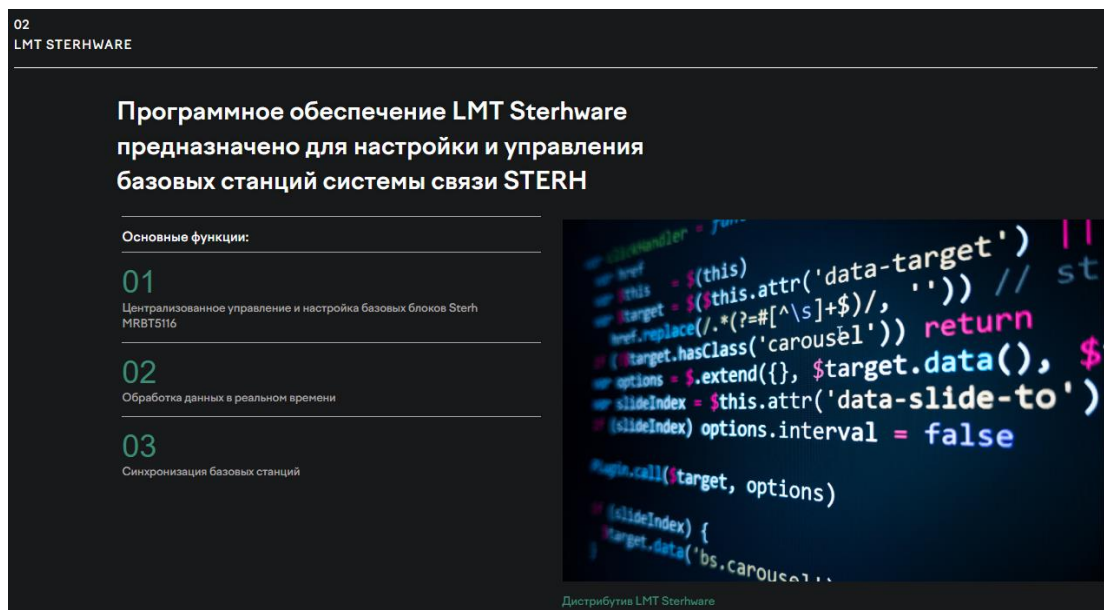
02
LMT STERHWARE

Программное обеспечение LMT Sterhware предназначено для настройки и управления базовых станций системы связи STERH

Основные функции:

01
Централизованное управление и настройка базовых блоков Sterh MRBT5116

02
Обработка данных в реальном времени

03
Синхронизация базовых станций

$(this)
$(this.attr('data-target')
(/.*(?=#[^\s]+$)/, '')) // st
.hasClass('carousel')) return
$.extend({}, $target.data(), $
$this.attr('data-slide-to')
options.interval = false
($target, options)
(slideIndex) {
('bs.carousel')

Дистрибутив LMT Sterhware